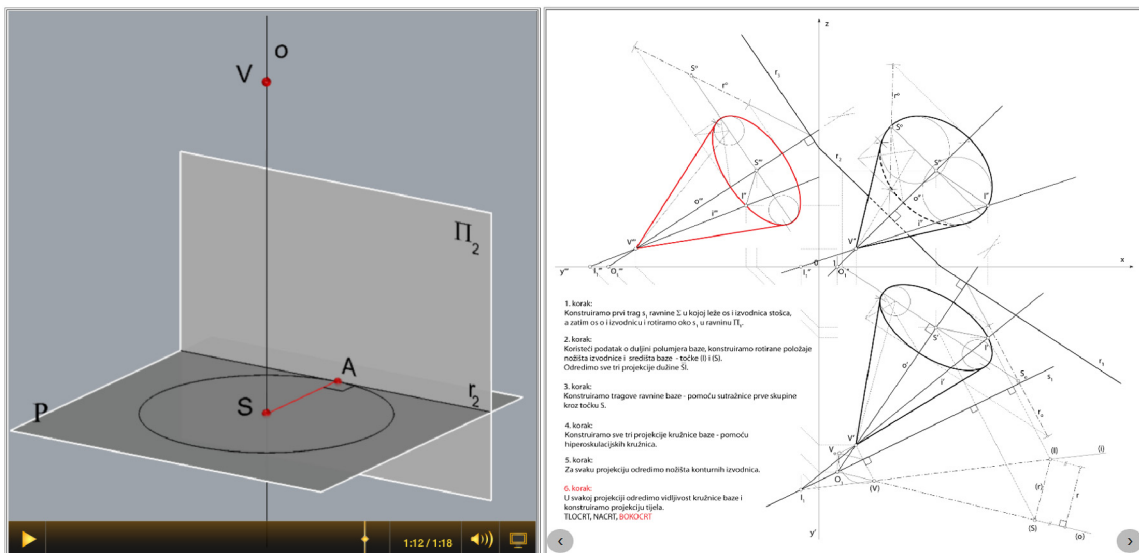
V o

$\Pi_2$

A

S

P

$r_2$

1:12 / 1:18

1. korak:
Konstruiramo prvi trag $s_1$ ravnine Σ u kojoj leže os i izvodnica stošca, a zatim os o i izvodnicu i rotiramo oko $s_1$ u ravninu $\Pi_1$.

2. korak:
Koristeći podatak o duljini polumjera baze, konstruiramo rotirane položaje nožišta izvodnice i središta baze - točke (I) i (S).
Odredimo sve tri projekcije dužine SI.

3. korak:
Konstruiramo tragove ravnine baze - pomoću sutražnice prve skupine kroz točku S.

4. korak:
Konstruiramo sve tri projekcije kružnice baze - pomoću hiperoskulacijskih kružnica.

5. korak:
Za svaku projekciju odredimo nožišta konturnih izvodnica.

6. korak:
U svakoj projekciji odredimo vidljivost kružnice baze i konstruiramo projekciju tijela.
TLOCRT, NACRT, BOKOCRT

z

x

y'''

y'

S''

S'''

S'

V'''

V''

V'

I''

I'''

I'

o''

o'''

o'

i''

i'''

i'

r''

r'''

$r_1$

$r_2$

$s_1$

$r_x$

(I)

(S)

(V)

(o)

(i)

(r)

r

$O_1$

$I_1$

$V_0$

$S_0$